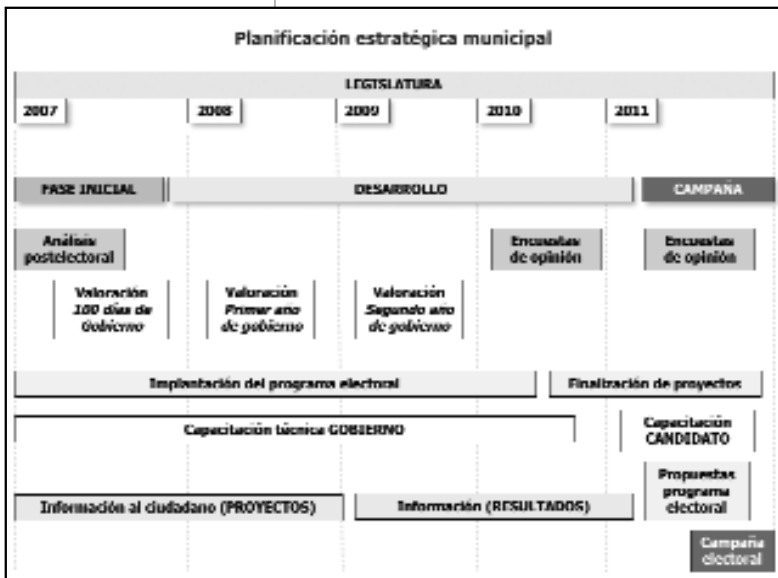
Planificación estratégica municipal

LEGISLATURA

2007

2008

2009

2010

2011

FASE INICIAL

DESARROLLO

CAMPAÑA

Análisis postelectoral

Encuestas de opinión

Encuestas de opinión

Valoración 100 días de Gobierno

Valoración Primer año de gobierno

Valoración Segundo año de gobierno

Implantación del programa electoral

Finalización de proyectos

Capacitación técnica GOBIERNO

Capacitación CANDIDATO

Propuestas programa electoral

Información al ciudadano (PROYECTOS)

Información (RESULTADOS)

Campaña electoral